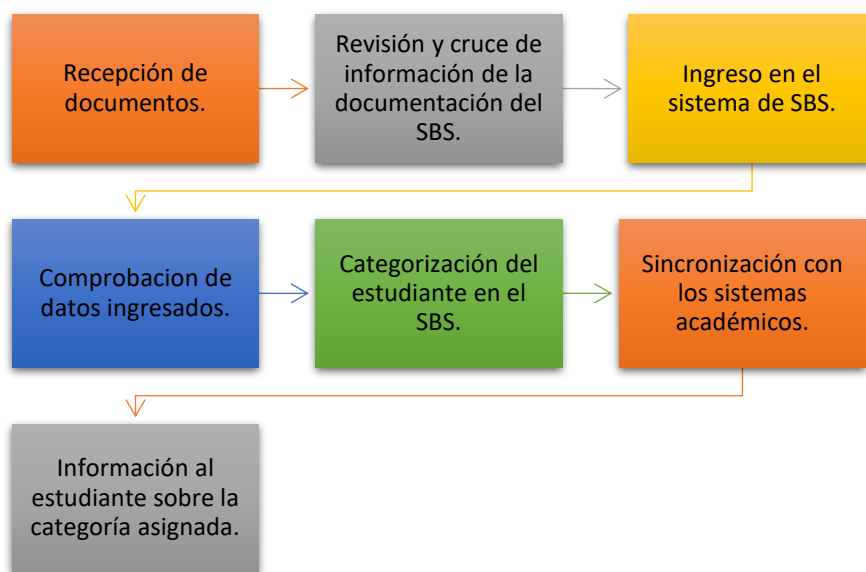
Recepción de documentos.

Revisión y cruce de información de la documentación del SBS.

Ingreso en el sistema de SBS.

Comprobacion de datos ingresados.

Categorización del estudiante en el SBS.

Sincronización con los sistemas académicos.

Información al estudiante sobre la categoría asignada.